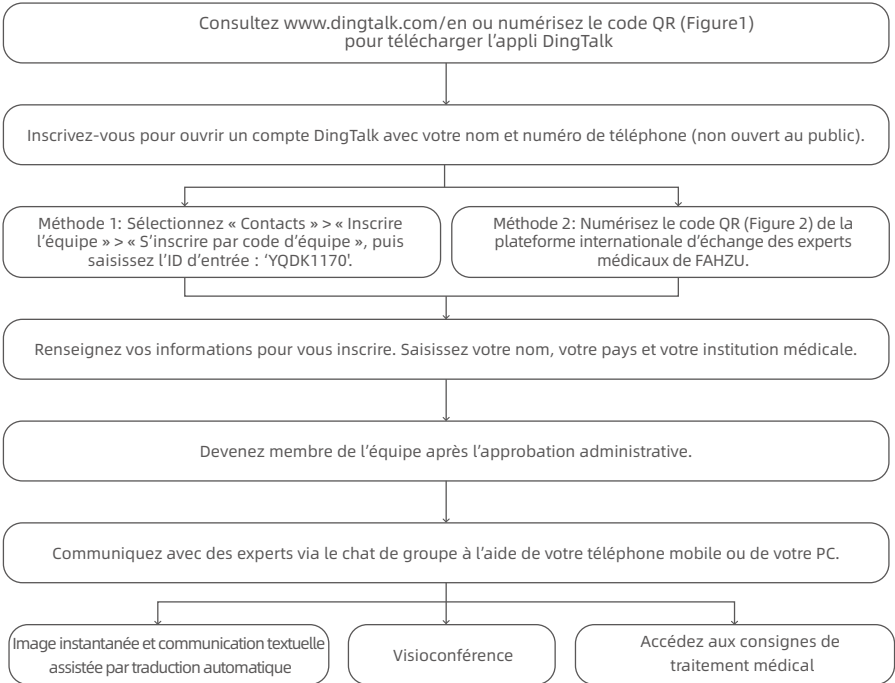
Consultez www.dingtalk.com/en ou numérisez le code QR (Figure1) pour télécharger l'appli DingTalk

Inscrivez-vous pour ouvrir un compte DingTalk avec votre nom et numéro de téléphone (non ouvert au public).

Méthode 1: Sélectionnez « Contacts » > « Inscrire l'équipe » > « S'inscrire par code d'équipe », puis saisissez l'ID d'entrée : 'YQDK1170'.

Méthode 2: Numérisez le code QR (Figure 2) de la plateforme internationale d'échange des experts médicaux de FAHZU.

Renseignez vos informations pour vous inscrire. Saisissez votre nom, votre pays et votre institution médicale.

Devenez membre de l'équipe après l'approbation administrative.

Communiquez avec des experts via le chat de groupe à l'aide de votre téléphone mobile ou de votre PC.

Image instantanée et communication textuelle assistée par traduction automatique

Visioconférence

Accédez aux consignes de traitement médical